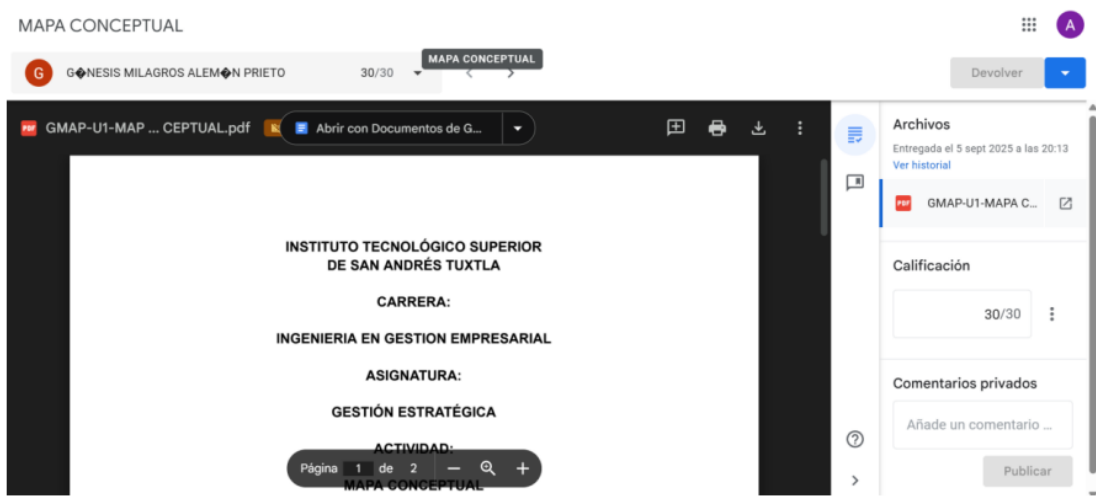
MAPA CONCEPTUAL

A

G

G�NESIS MILAGROS ALEM�N PRIETO 30/30

MAPA CONCEPTUAL

Devolver

GMAP-U1-MAP ... CEPTUAL.pdf

Abrir con Documentos de G...

INSTITUTO TECNOLÓGICO SUPERIOR DE SAN ANDRÉS TUXTLA

CARRERA:

INGENIERIA EN GESTION EMPRESARIAL

ASIGNATURA:

GESTIÓN ESTRATÉGICA

ACTIVIDAD:

MAPA CONCEPTUAL

Página 1 de 2

Archivos

Entregada el 5 sept 2025 a las 20:13

Ver historial

GMAP-U1-MAPA C...

Calificación

30/30

Comentarios privados

Añade un comentario ...

Publicar